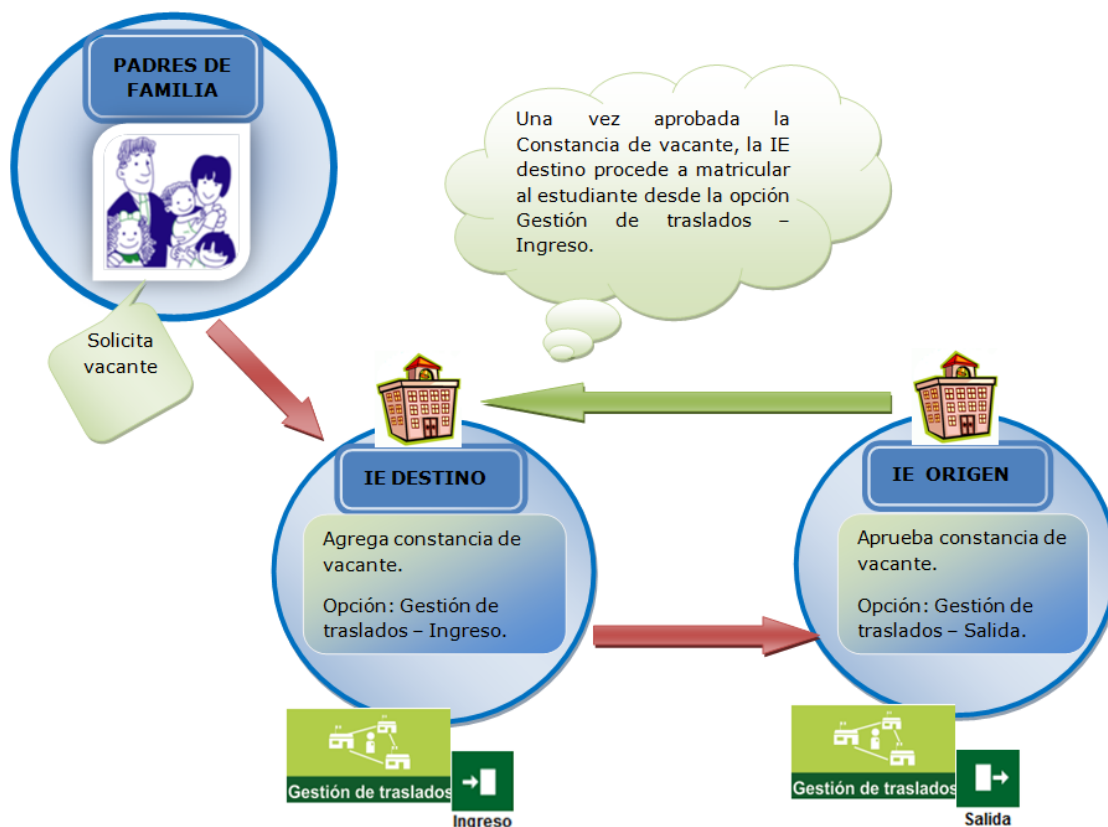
PADRES DE FAMILIA

Una vez aprobada la Constancia de vacante, la IE destino procede a matricular al estudiante desde la opción Gestión de traslados – Ingreso.

Solicita vacante

IE DESTINO

Agrega constancia de vacante.

Opción: Gestión de traslados – Ingreso.

IE ORIGEN

Aprueba constancia de vacante.

Opción: Gestión de traslados – Salida.

Gestión de traslados

Ingreso

Gestión de traslados

Salida